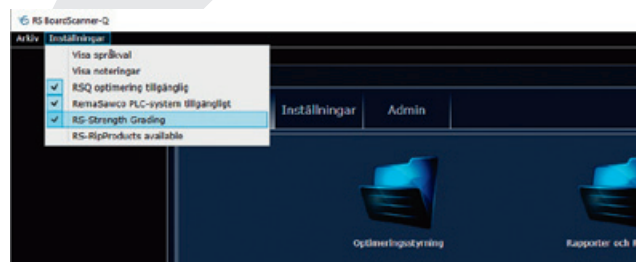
RS BoardScanner-Q
Arkiv Inställningar
Visa språkval
Visa noteringar
RSQ optimering tillgänglig
RemaSawco PLC-system tillgängligt
RS-Strength Grading
RS-RipProducts available
Inställningar
Admin
Optimeringsstyrning
Rapporter och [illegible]